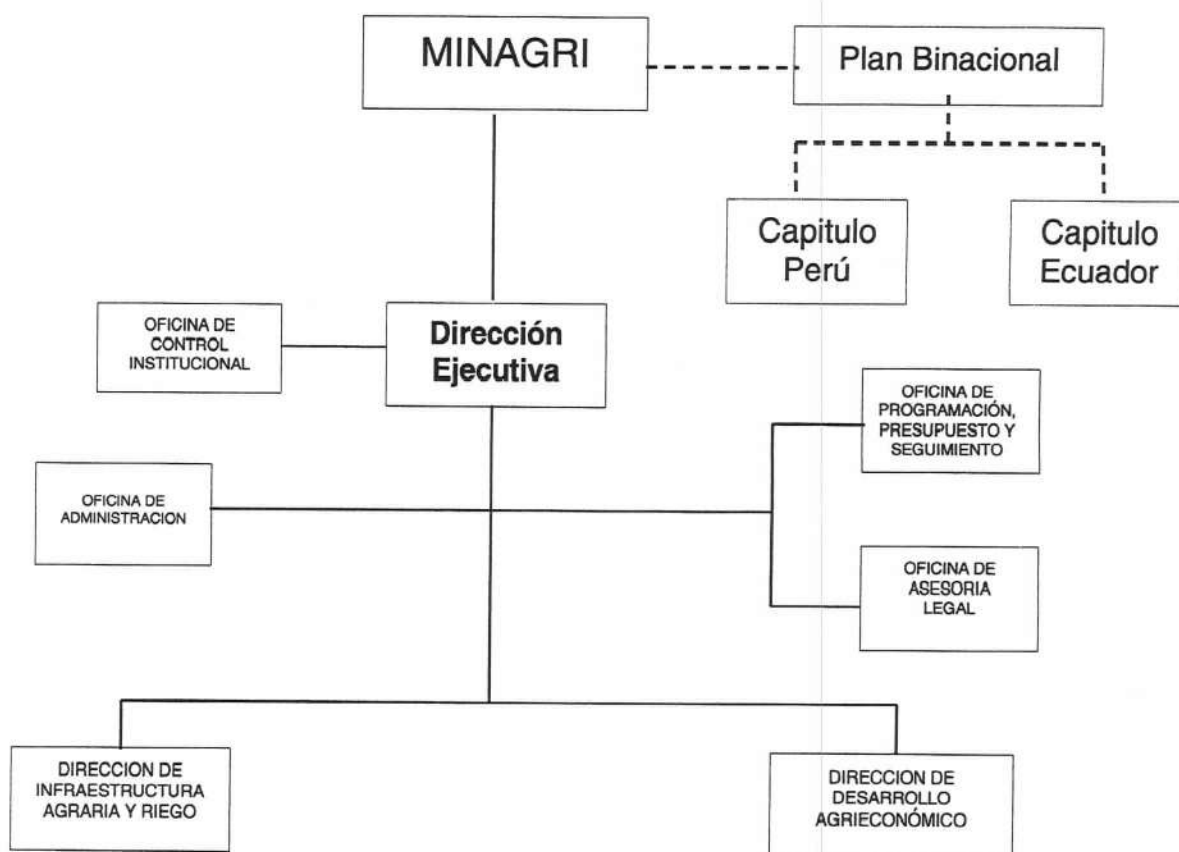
MINAGRI

Plan Binacional

Capitulo Perú

Capitulo Ecuador

OFICINA DE CONTROL INSTITUCIONAL

Dirección Ejecutiva

OFICINA DE PROGRAMACIÓN, PRESUPUESTO Y SEGUIMIENTO

OFICINA DE ADMINISTRACION

OFICINA DE ASESORIA LEGAL

DIRECCION DE INFRAESTRUCTURA AGRARIA Y RIEGO

DIRECCION DE DESARROLLO AGRIECONÓMICO